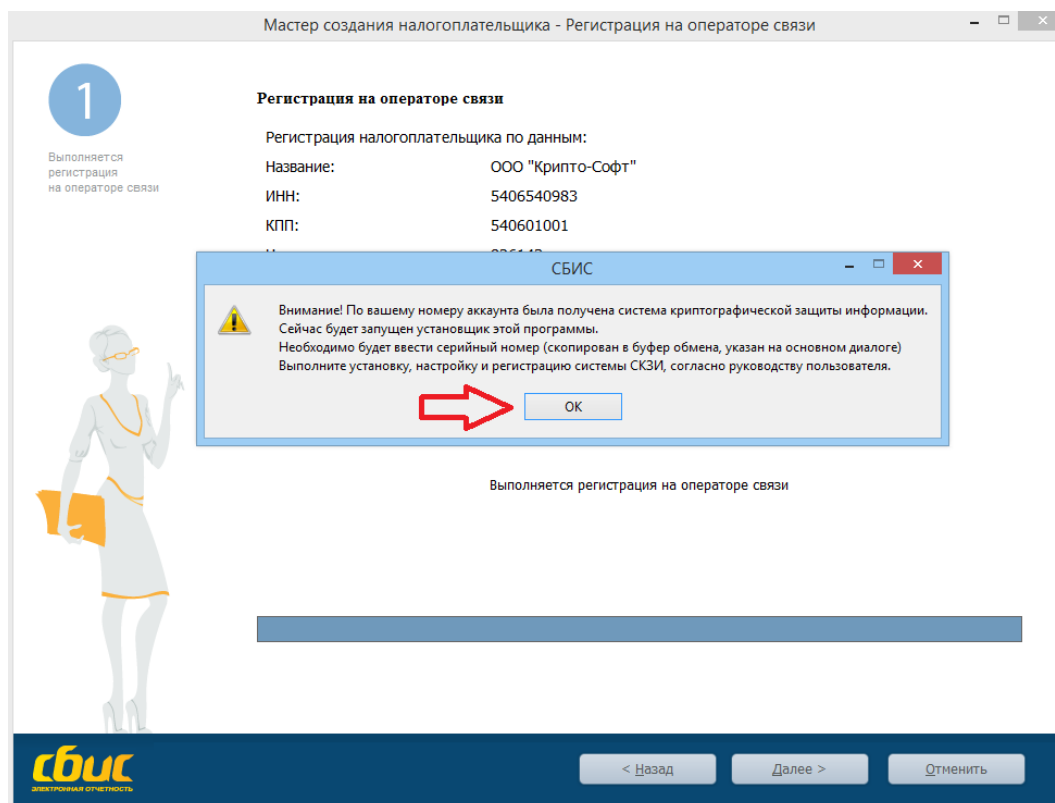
Мастер создания налогоплательщика - Регистрация на операторе связи

1

Выполняется регистрация на операторе связи

Регистрация на операторе связи

Регистрация налогоплательщика по данным:

Название: ООО "Крипто-Софт"

ИНН: 5406540983

КПП: 540601001

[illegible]

СБИС

Внимание! По вашему номеру аккаунта была получена система криптографической защиты информации.
Сейчас будет запущен установщик этой программы.
Необходимо будет ввести серийный номер (скопирован в буфер обмена, указан на основном диалоге)
Выполните установку, настройку и регистрацию системы СКЗИ, согласно руководству пользователя.

OK

Выполняется регистрация на операторе связи

СБИС
ЭЛЕКТРОННАЯ ОТЧЕТНОСТЬ

< Назад

Далее >

Отменить